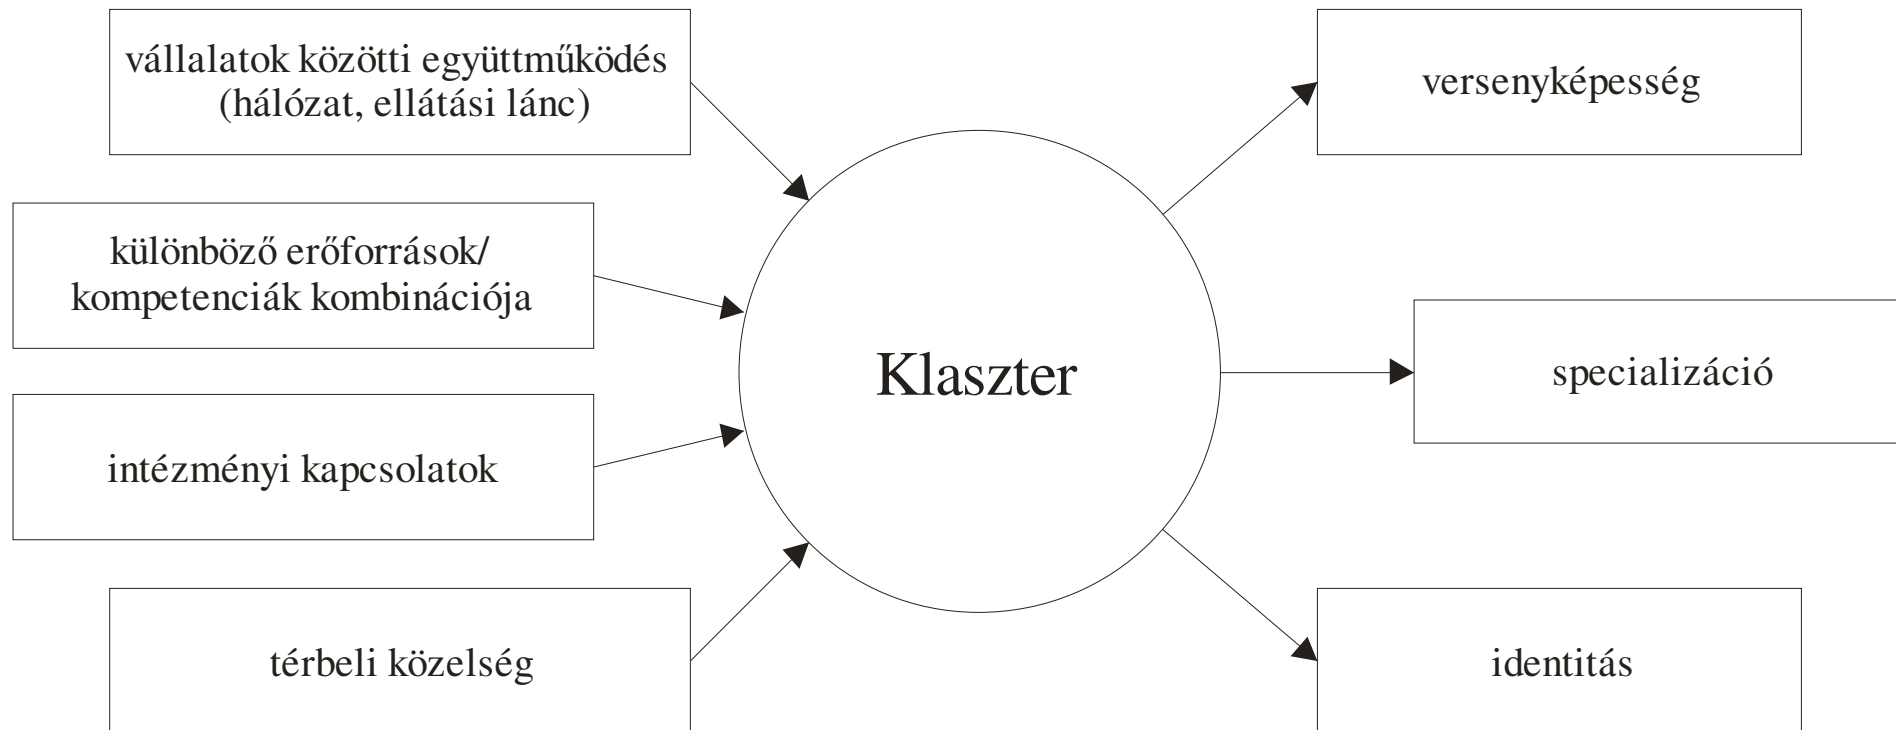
vállalatok közötti együttműködés (hálózat, ellátási lánc)

különböző erőforrások/ kompetenciák kombinációja

intézményi kapcsolatok

térbeli közelség

Klaszter

versenyképesség

specializáció

identitás